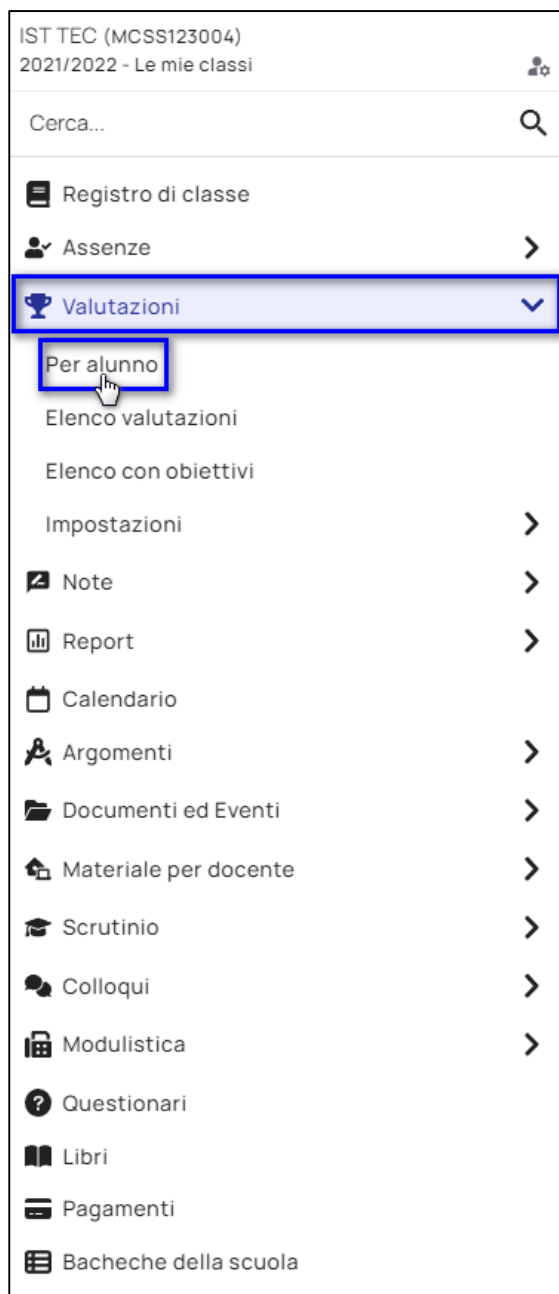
IST TEC (MCSS123004)
2021/2022 - Le mie classi

Cerca...

Registro di classe
Assenze
Valutazioni
Per alunno
Elenco valutazioni
Elenco con obiettivi
Impostazioni
Note
Report
Calendario
Argomenti
Documenti ed Eventi
Materiale per docente
Scrutinio
Colloqui
Modulistica
Questionari
Libri
Pagamenti
Bacheche della scuola